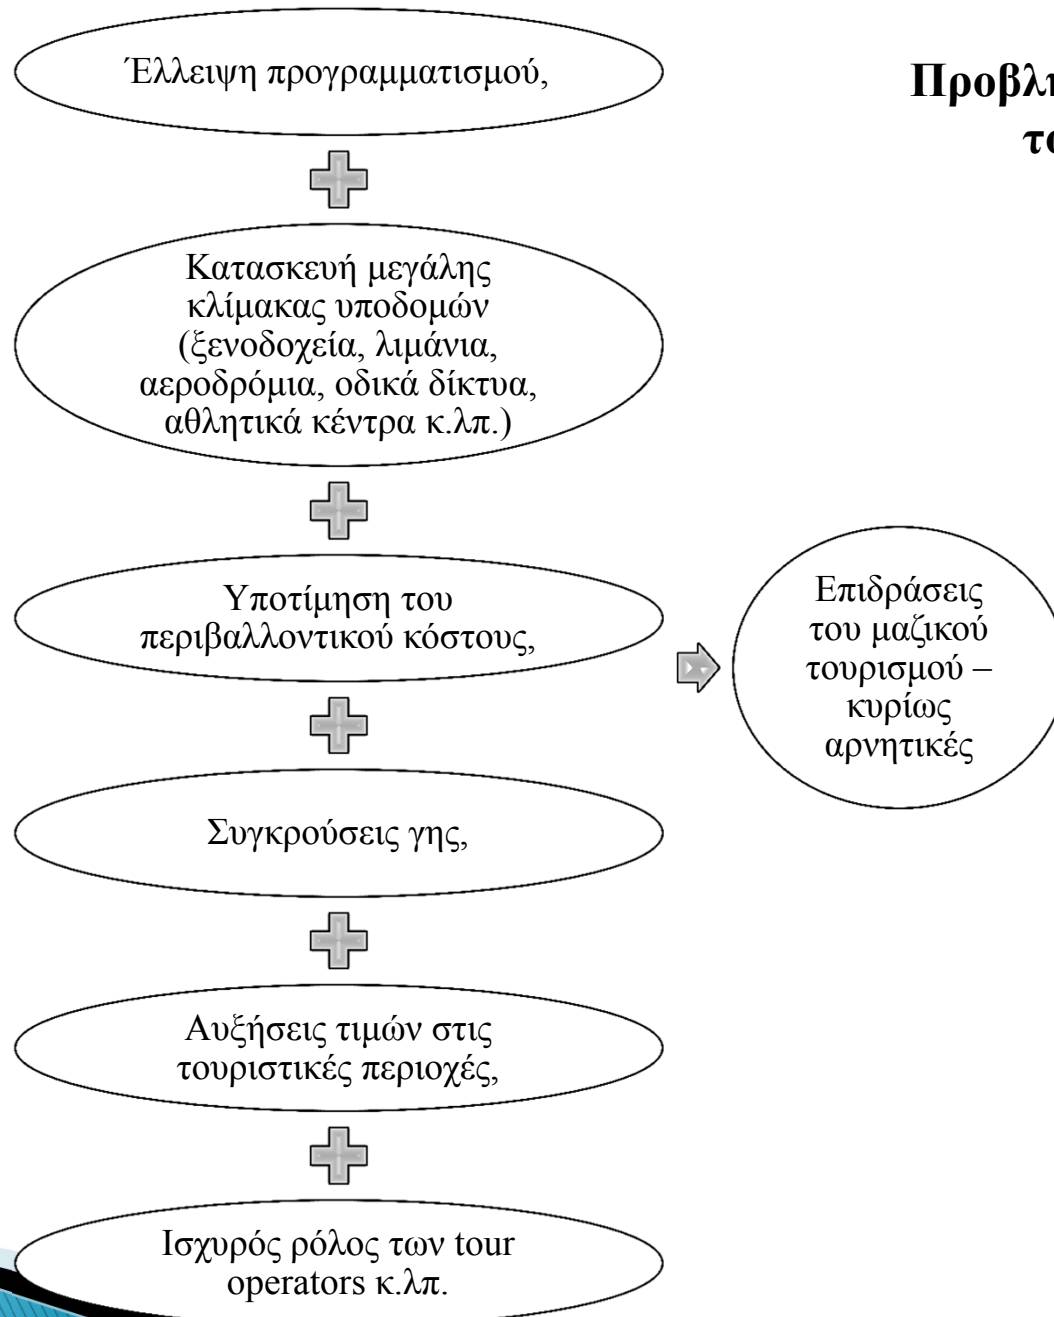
Προβλ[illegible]
τ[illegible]

Έλλειψη προγραμματισμού,

Κατασκευή μεγάλης κλίμακας υποδομών (ξενοδοχεία, λιμάνια, αεροδρόμια, οδικά δίκτυα, αθλητικά κέντρα κ.λπ.)

Υποτίμηση του περιβαλλοντικού κόστους,

Συγκρούσεις γης,

Αυξήσεις τιμών στις τουριστικές περιοχές,

Ισχυρός ρόλος των tour operators κ.λπ.

Επιδράσεις του μαζικού τουρισμού – κυρίως αρνητικές